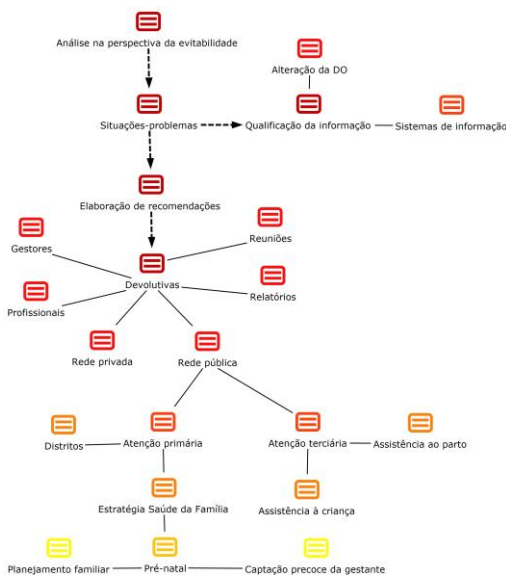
Análise na perspectiva da evitabilidade

Alteração da DO

Situações-problemas

Qualificação da informação

Sistemas de informação

Elaboração de recomendações

Gestores

Reuniões

Devolutivas

Relatórios

Profissionais

Rede privada

Rede pública

Distritos

Atenção primária

Atenção terciária

Assistência ao parto

Estratégia Saúde da Família

Assistência à criança

Planejamento familiar

Pré-natal

Captação precoce da gestante